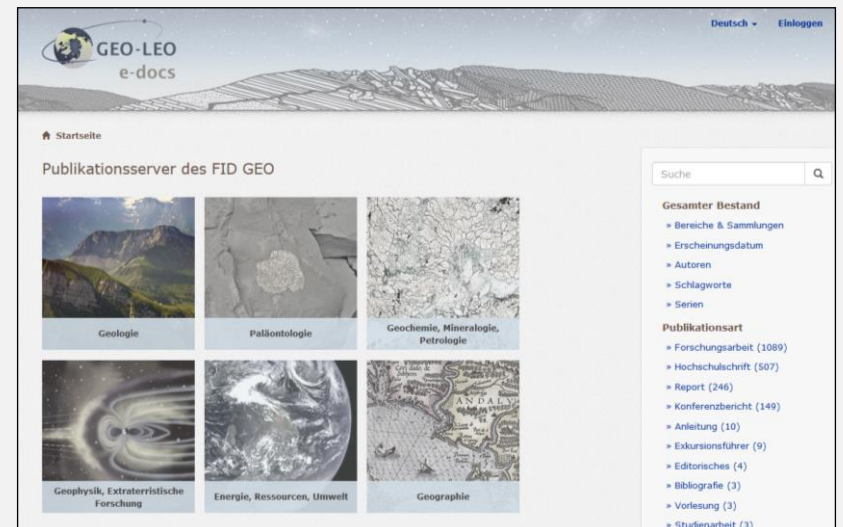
GEO-LEO
e-docs

Deutsch ▾ Einloggen

Startseite

Publikationsserver des FID GEO

Geologie

Paläontologie

Geochemie, Mineralogie, Petrologie

Geophysik, Extraterristische Forschung

Energie, Ressourcen, Umwelt

Geographie

ANDALY

Suche

Gesamter Bestand
» Bereiche & Sammlungen
» Erscheinungsdatum
» Autoren
» Schlagworte
» Serien

Publikationsart
» Forschungsarbeit (1089)
» Hochschulschrift (507)
» Report (246)
» Konferenzbericht (149)
» Anleitung (10)
» Exkursionsführer (9)
» Editorisches (4)
» Bibliografie (3)
» Vorlesung (3)
» Studienarbeit (3)